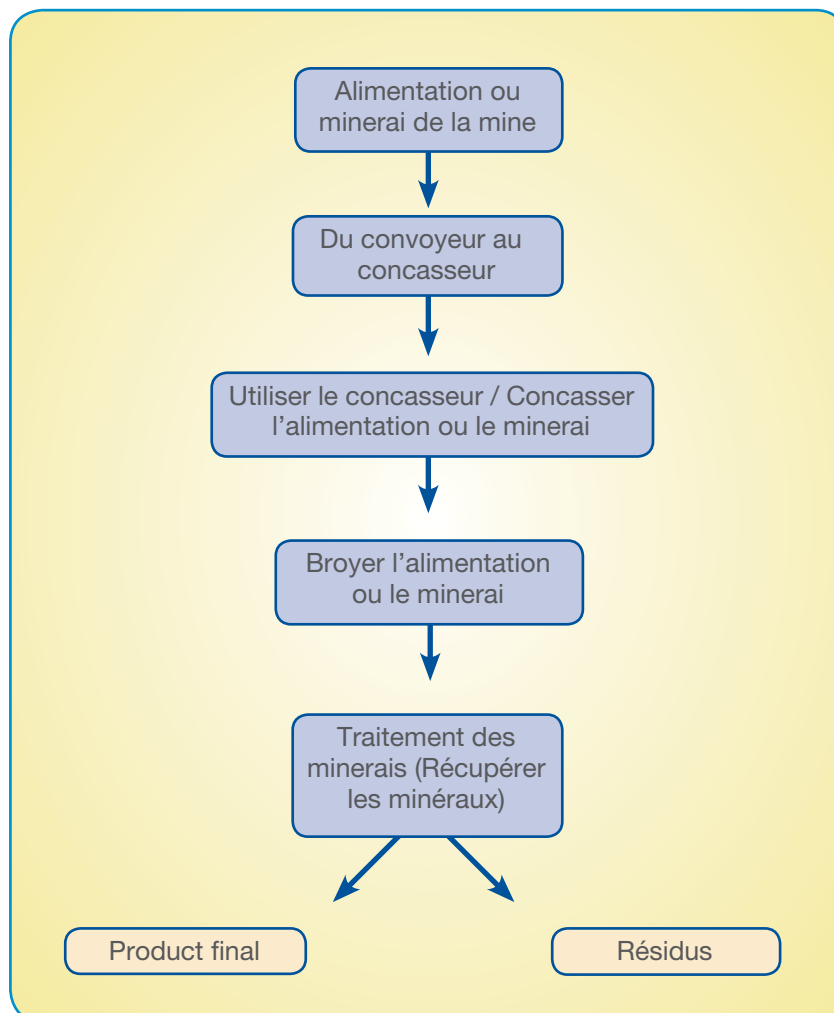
Alimentation ou minerai de la mine

Du convoyeur au concasseur

Utiliser le concasseur / Concasser l’alimentation ou le minerai

Broyer l’alimentation ou le minerai

Traitement des minerais (Récupérer les minéraux)

Product final

Résidus